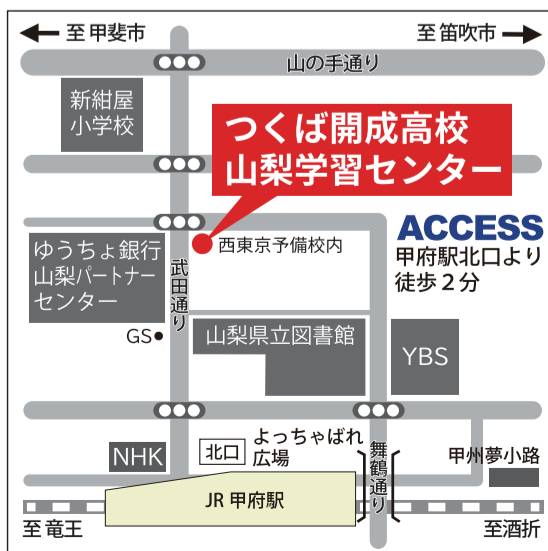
至甲斐市

至笛吹市

山の手通り

新紺屋小学校

つくば開成高校山梨学習センター

西東京予備校内

ACCESS

甲府駅北口より徒歩２分

ゆうちょ銀行山梨パートナーセンター

武田通り

GS

山梨県立図書館

YBS

NHK

北口

よっちゃばれ広場

舞鶴通り

甲州夢小路

JR 甲府駅

至竜王

至酒折